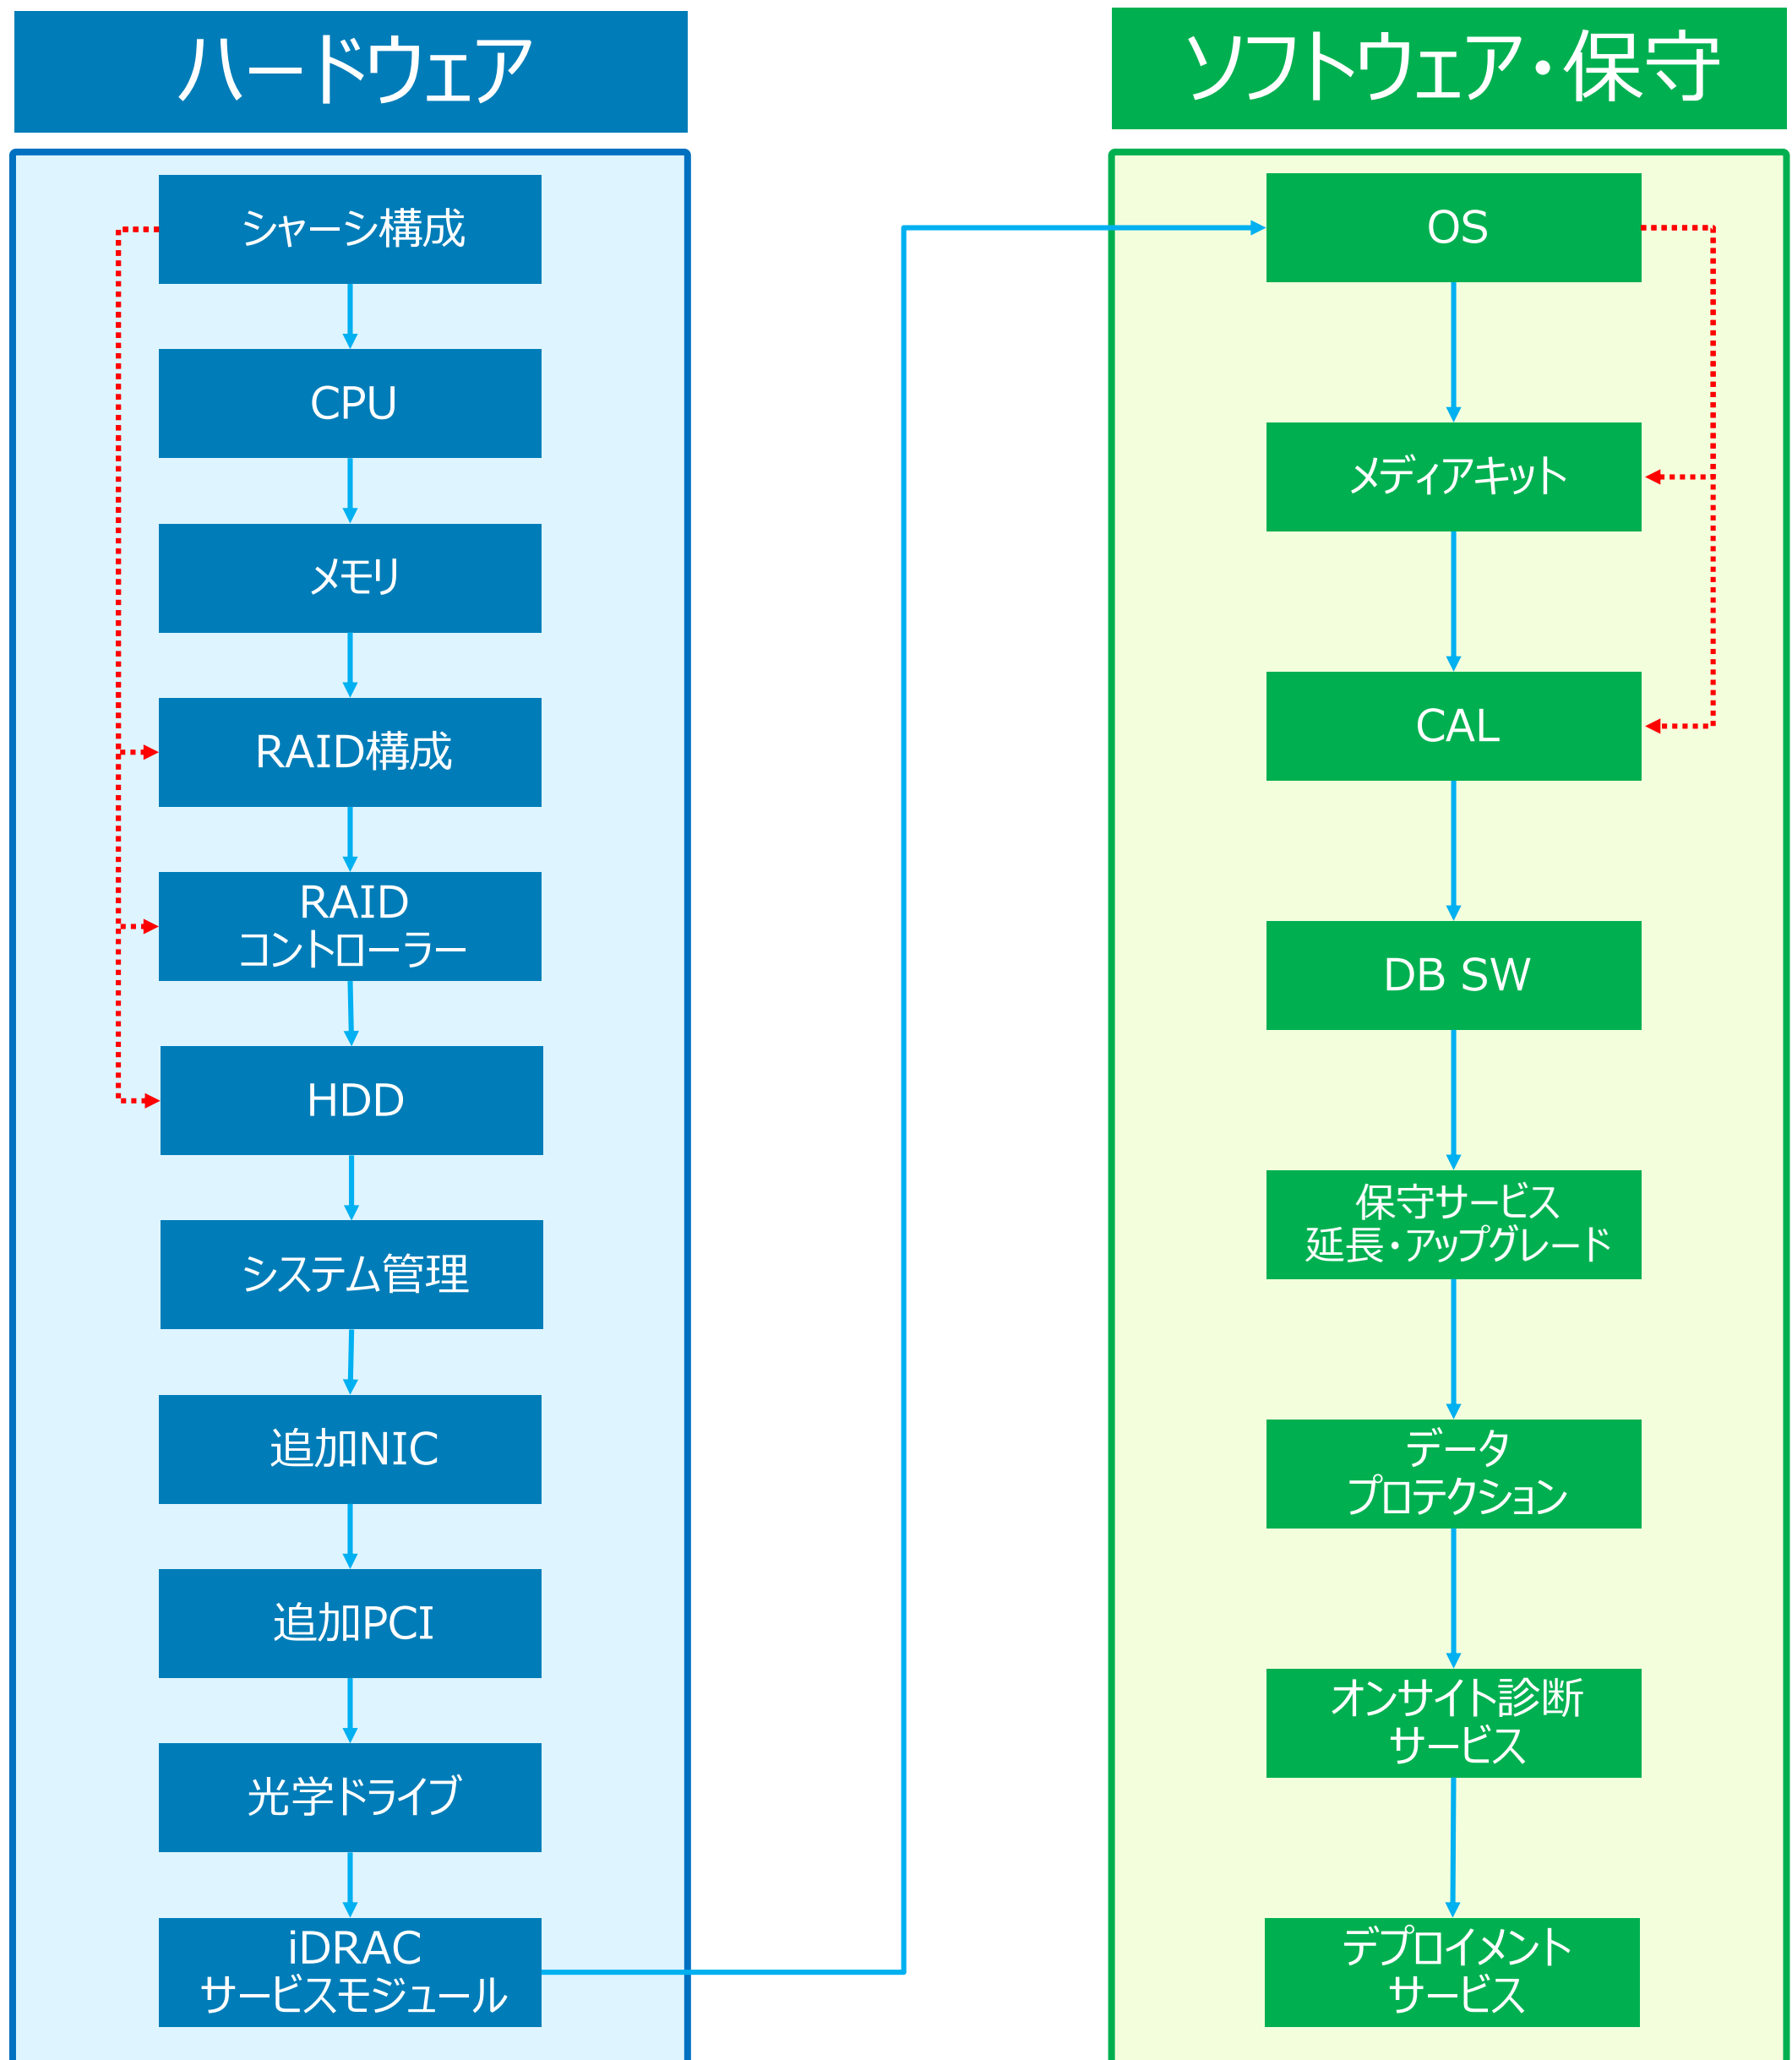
ハードウェア

シャーシ構成

CPU

メモリ

RAID構成

RAID
コントローラー

HDD

システム管理

追加NIC

追加PCI

光学ドライブ

iDRAC
サービスモジュール

ソフトウェア・保守

OS

メディアキット

CAL

DB SW

保守サービス
延長・アップグレード

データ
プロテクション

オンサイト診断
サービス

デプロイメント
サービス